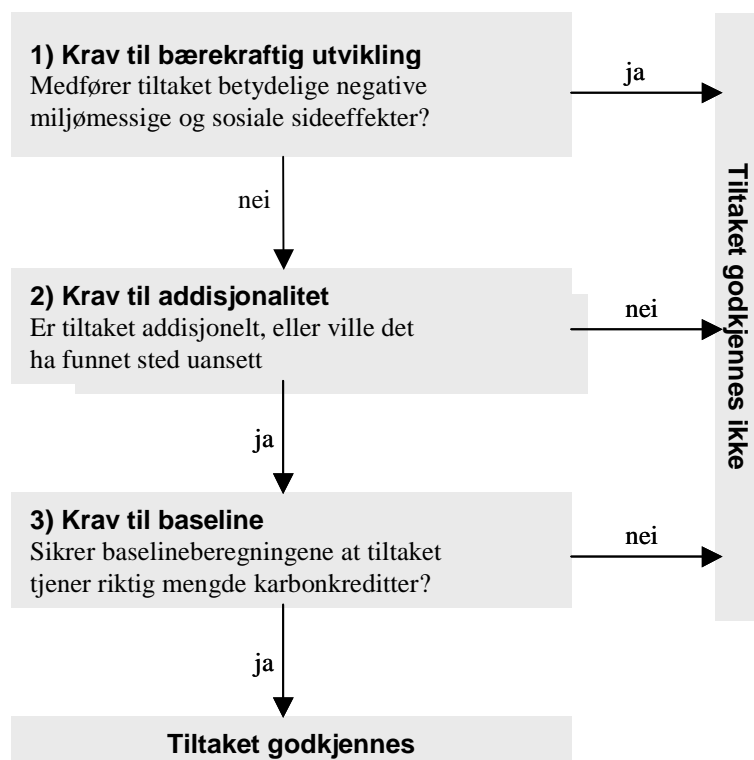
**1) Krav til bærekraftig utvikling**
Medfører tiltaket betydelige negative miljømessige og sosiale sideeffekter?

ja

nei

**2) Krav til addisjonalitet**
Er tiltaket addisjonelt, eller ville det ha funnet sted uansett

nei

ja

**3) Krav til baseline**
Sikrer baselineberegningene at tiltaket tjener riktig mengde karbonkreditter?

nei

ja

**Tiltaket godkjennes**

**Tiltaket godkjennes ikke**